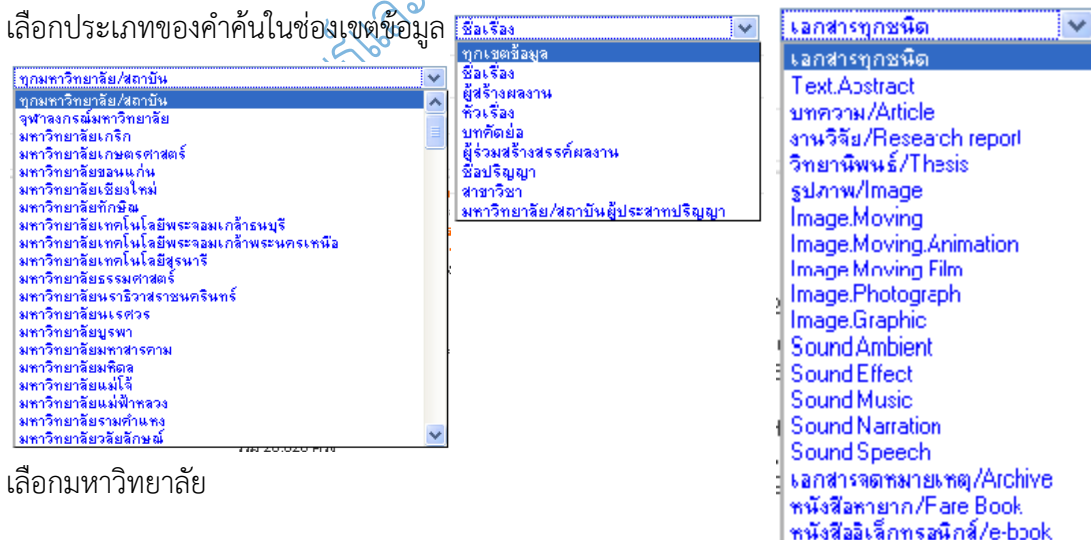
เลือกประเภทของคำค้นในช่องเขตข้อมูล

ชื่อเรื่อง
ทุกเขตข้อมูล
ชื่อเรื่อง
ผู้สร้างผลงาน
หัวเรื่อง
บทคัดย่อ
ผู้ร่วมสร้างสรรค์ผลงาน
ชื่อปริญญา
สาขาวิชา
มหาวิทยาลัย/สถาบันผู้ประสาทปริญญา

เอกสารทุกชนิด
เอกสารทุกชนิด
Text.Abstract
บทความ/Article
งานวิจัย/Research report
วิทยานิพนธ์/Thesis
รูปภาพ/Image
Image.Moving
Image.Moving.Animation
Image.Moving.Film
Image.Photograph
Image.Graphic
Sound.Ambient
Sound.Effect
Sound.Music
Sound.Narration
Sound.Speech
เอกสารจดหมายเหตุ/Archive
หนังสือหายาก/Rare Book
หนังสืออิเล็กทรอนิกส์/e-book

ทุกมหาวิทยาลัย/สถาบัน
ทุกมหาวิทยาลัย/สถาบัน
จุฬาลงกรณ์มหาวิทยาลัย
มหาวิทยาลัยเกริก
มหาวิทยาลัยเกษตรศาสตร์
มหาวิทยาลัยขอนแก่น
มหาวิทยาลัยเชียงใหม่
มหาวิทยาลัยทักษิณ
มหาวิทยาลัยเทคโนโลยีพระจอมเกล้าธนบุรี
มหาวิทยาลัยเทคโนโลยีพระจอมเกล้าพระนครเหนือ
มหาวิทยาลัยเทคโนโลยีสุรนารี
มหาวิทยาลัยธรรมศาสตร์
มหาวิทยาลัยนราธิวาสราชนครินทร์
มหาวิทยาลัยนเรศวร
มหาวิทยาลัยบูรพา
มหาวิทยาลัยมหาสารคาม
มหาวิทยาลัยมหิดล
มหาวิทยาลัยแม่โจ้
มหาวิทยาลัยแม่ฟ้าหลวง
มหาวิทยาลัยรามคำแหง
มหาวิทยาลัยวลัยลักษณ์

เลือกมหาวิทยาลัย